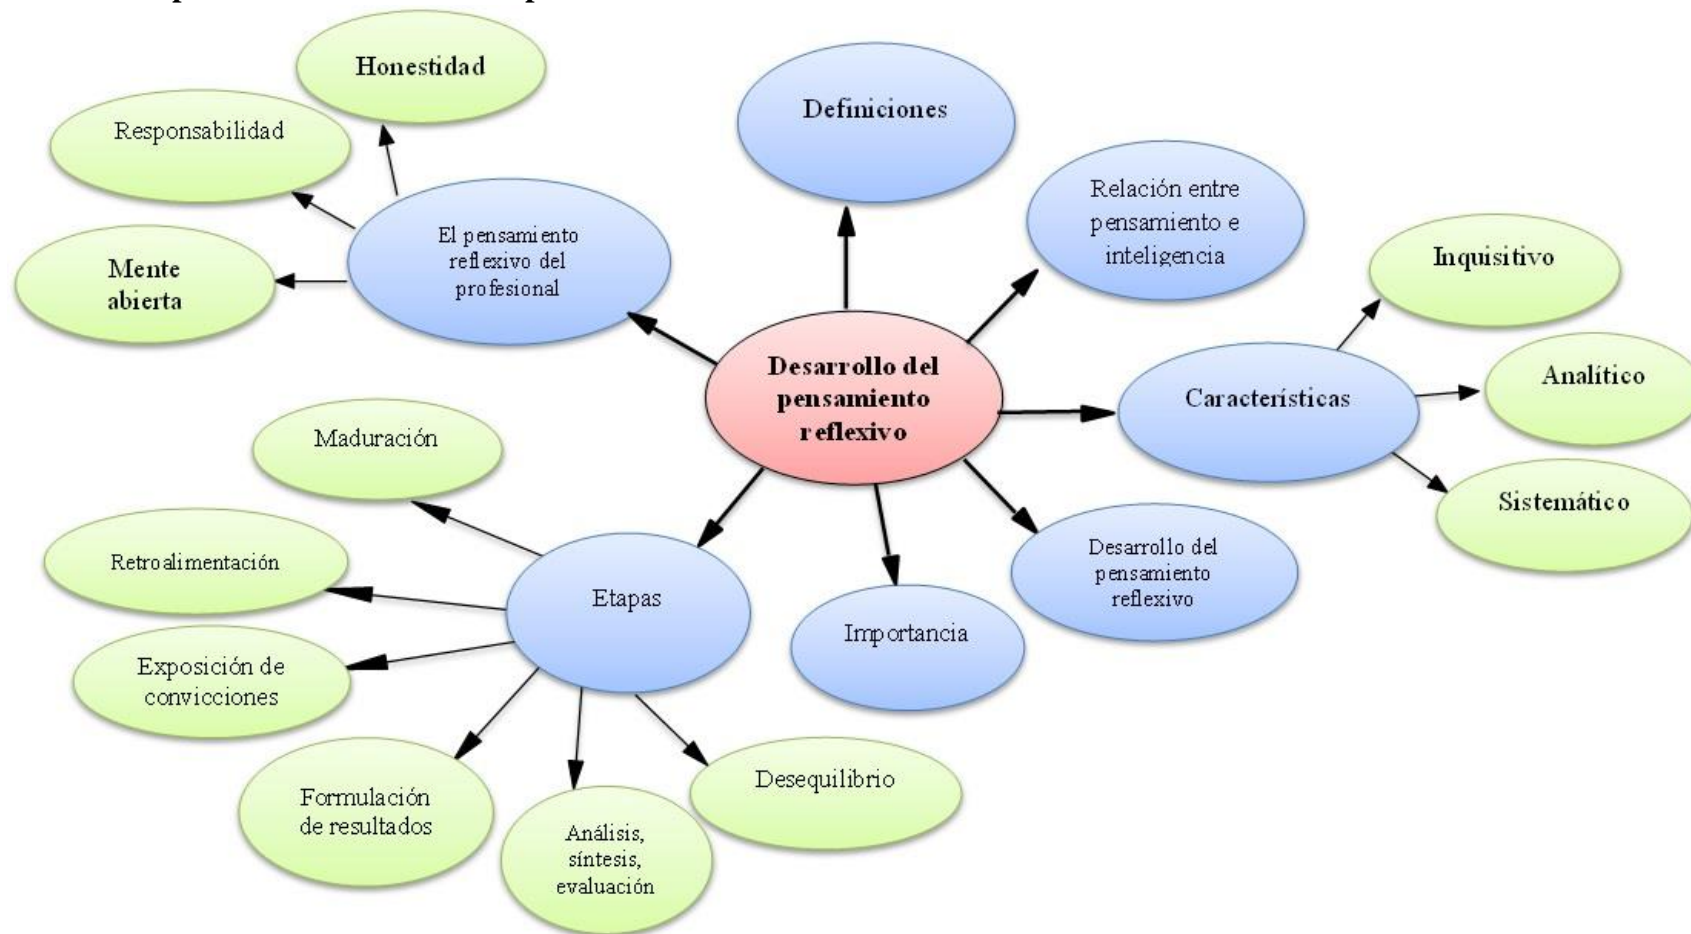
Desarrollo del pensamiento reflexivo

Definiciones

Relación entre pensamiento e inteligencia

Características

Inquisitivo

Analítico

Sistemático

Desarrollo del pensamiento reflexivo

Importancia

Etapas

Desequilibrio

Análisis, síntesis, evaluación

Formulación de resultados

Exposición de convicciones

Retroalimentación

Maduración

El pensamiento reflexivo del profesional

Mente abierta

Responsabilidad

Honestidad